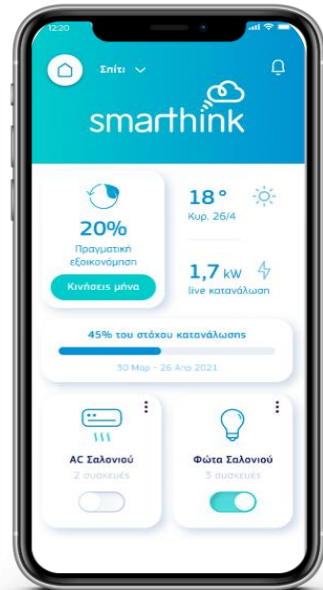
12:20

Σπίτι

smarthink

20%
Πραγματική εξοικονόμηση
Κινήσεις μήνα

18°
Κυρ. 26/4

1,7 kW
live κατανάλωση

45% του στόχου κατανάλωσης
30 Μαρ - 26 Απρ 2021

AC Σαλονιού
2 συσκευές

Φώτα Σαλονιού
3 συσκευές